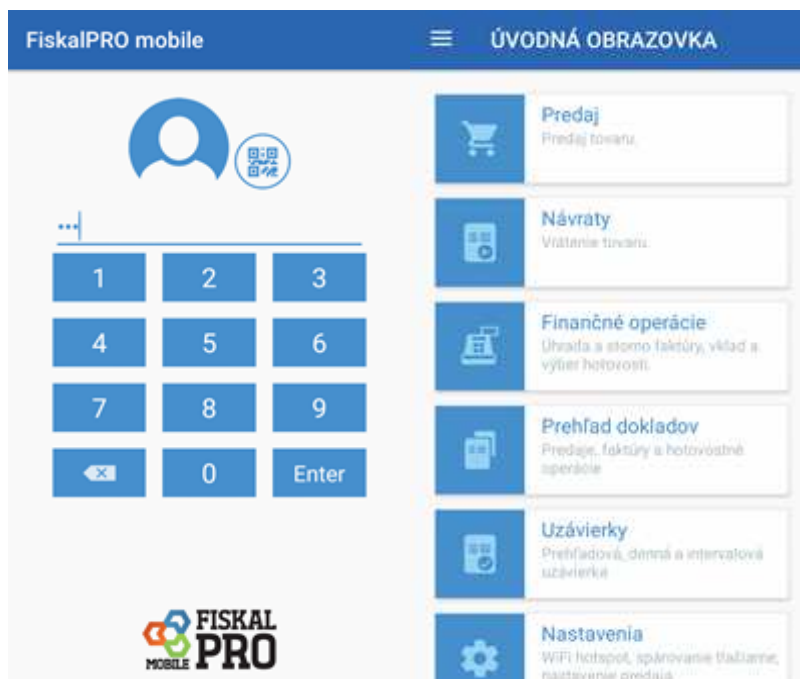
FiskalPRO mobile

•••

1 2 3
4 5 6
7 8 9
0 Enter

MOBILE FISKAL PRO

ÚVODNÁ OBRAZOVKA

Predaj
Predaj tovaru.

Návraty
Vrátenie tovaru.

Finančné operácie
Úhrada a storno faktúry, vklad a výber hotovosti.

Prehľad dokladov
Predaje, faktúry a hotovostné operácie

Uzávierky
Prehľadová, denná a intervalová uzávierka

Nastavenia
WiFi hotspot, spárovanie tlačiarne, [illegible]